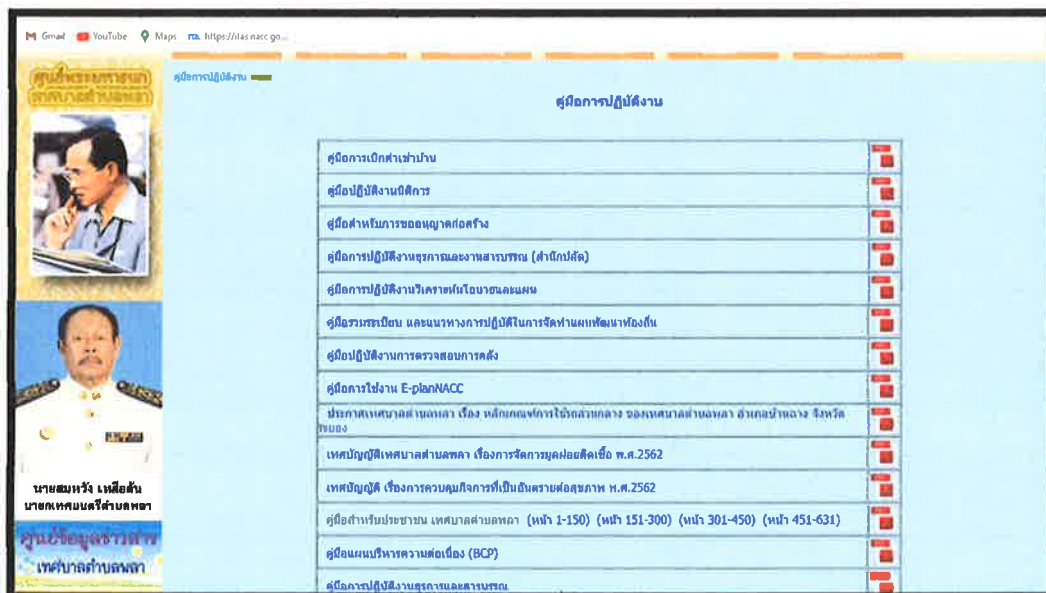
Gmail YouTube Maps https://sas.nacc.go...

ศูนย์ข้อมูลข่าวสาร เทศบาลตำบลพลา

คู่มือการปฏิบัติงาน

คู่มือการปฏิบัติงาน

| คู่มือการเบิกค่าเช่าบ้าน |
|---|
| คู่มือปฏิบัติงานนิติการ |
| คู่มือสำหรับการขออนุญาตก่อสร้าง |
| คู่มือการปฏิบัติงานธุรการและงานสารบรรณ (สำนักปลัด) |
| คู่มือการปฏิบัติงานวิเคราะห์นโยบายและแผน |
| คู่มือรวมระเบียบ และแนวทางการปฏิบัติในการจัดทำแผนพัฒนาท้องถิ่น |
| คู่มือปฏิบัติงานการตรวจสอบการคลัง |
| คู่มือการใช้งาน E-planNACC |
| ประกาศเทศบาลตำบลพลา เรื่อง หลักเกณฑ์การใช้รถส่วนกลาง ของเทศบาลตำบลพลา อำเภอบ้านฉาง จังหวัดระยอง |
| เทศบัญญัติเทศบาลตำบลพลา เรื่องการจัดการมูลฝอยติดเชื้อ พ.ศ.2562 |
| เทศบัญญัติ เรื่องการควบคุมกิจการที่เป็นอันตรายต่อสุขภาพ พ.ศ.2562 |
| คู่มือสำหรับประชาชน เทศบาลตำบลพลา (หน้า 1-150) (หน้า 151-300) (หน้า 301-450) (หน้า 451-631) |
| คู่มือแผนบริหารความต่อเนื่อง (BCP) |
| คู่มือการปฏิบัติงานธุรการและสารบรรณ |

นายสมหวัง เหลือล้น
นายกเทศมนตรีตำบลพลา

ศูนย์ข้อมูลข่าวสาร
เทศบาลตำบลพลา